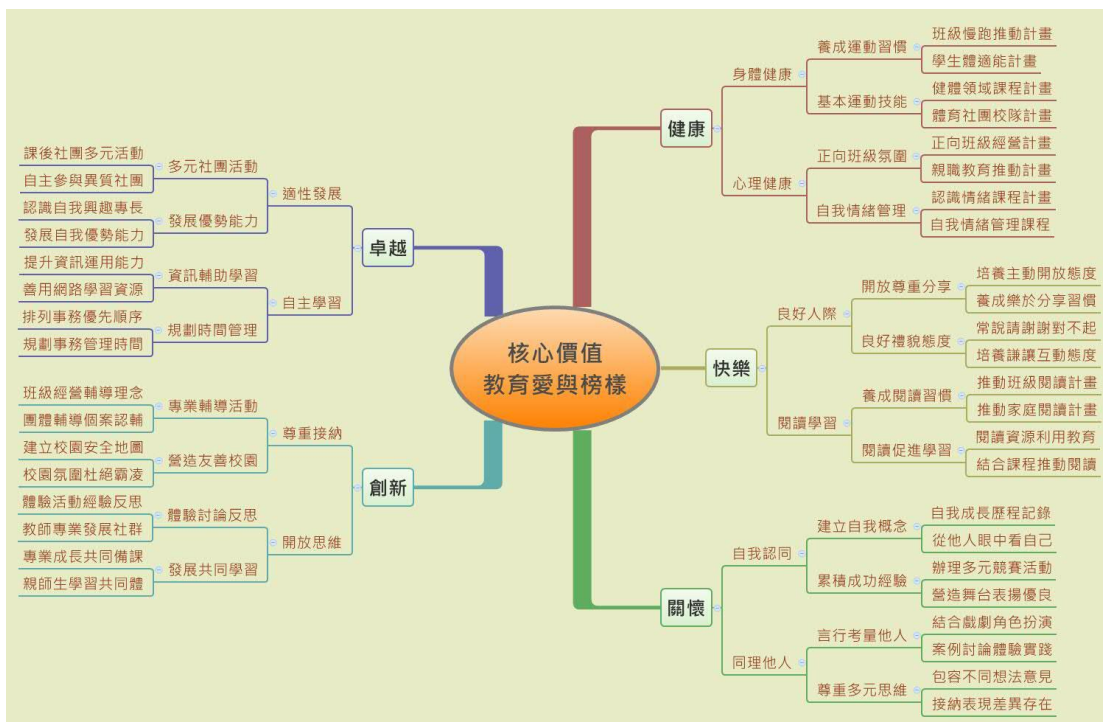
核心價值
教育愛與榜樣

健康
身體健康
養成運動習慣
班級慢跑推動計畫
學生體適能計畫
基本運動技能
健體領域課程計畫
體育社團校隊計畫
心理健康
正向班級氛圍
正向班級經營計畫
親職教育推動計畫
自我情緒管理
認識情緒課程計畫
自我情緒管理課程

快樂
良好人際
開放尊重分享
培養主動開放態度
養成樂於分享習慣
良好禮貌態度
常說請謝謝對不起
培養謙讓互動態度
閱讀學習
養成閱讀習慣
推動班級閱讀計畫
推動家庭閱讀計畫
閱讀促進學習
閱讀資源利用教育
結合課程推動閱讀

關懷
自我認同
建立自我概念
自我成長歷程記錄
從他人眼中看自己
累積成功經驗
辦理多元競賽活動
營造舞台表揚優良
同理他人
言行考量他人
結合戲劇角色扮演
案例討論體驗實踐
尊重多元思維
包容不同想法意見
接納表現差異存在

卓越
適性發展
多元社團活動
課後社團多元活動
自主參與異質社團
發展優勢能力
認識自我興趣專長
發展自我優勢能力
自主學習
資訊輔助學習
提升資訊運用能力
善用網路學習資源
規劃時間管理
排列事務優先順序
規劃事務管理時間

創新
尊重接納
專業輔導活動
班級經營輔導理念
團體輔導個案認輔
營造友善校園
建立校園安全地圖
校園氛圍杜絕霸凌
開放思維
體驗討論反思
體驗活動經驗反思
教師專業發展社群
發展共同學習
專業成長共同備課
親師生學習共同體